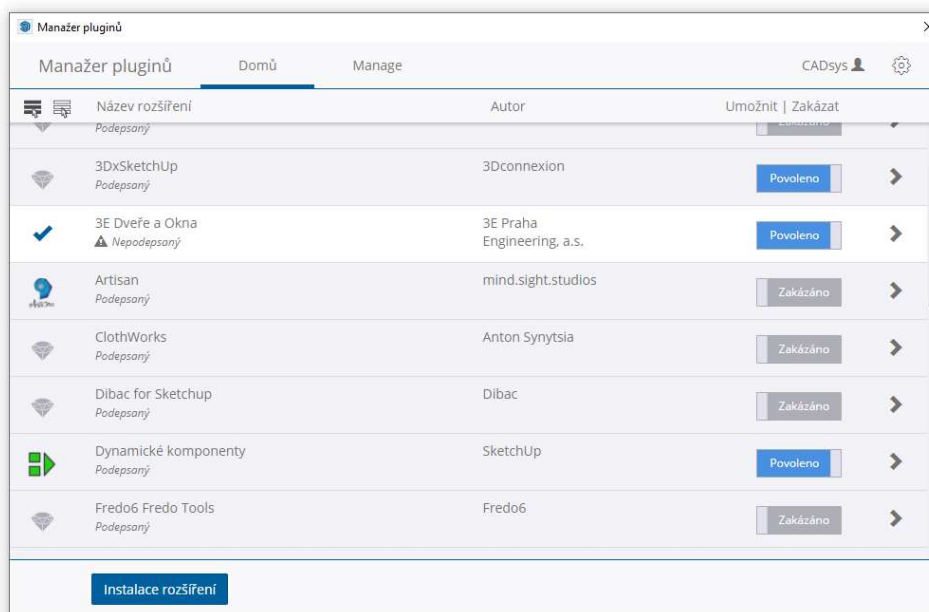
Manažer pluginů

Manažer pluginů Domů Manage CADsys

Název rozšíření | Autor | Umožnit | Zakázat

Podepsaný Zakázáno

3DxSketchUp
Podepsaný
3Dconnexion
Povoleno

3E Dveře a Okna
Nepodepsaný
3E Praha Engineering, a.s.
Povoleno

Artisan
Podepsaný
mind.sight.studios
Zakázáno

ClothWorks
Podepsaný
Anton Synytsia
Zakázáno

Dibac for Sketchup
Podepsaný
Dibac
Zakázáno

Dynamické komponenty
Podepsaný
SketchUp
Povoleno

Fredo6 Fredo Tools
Podepsaný
Fredo6
Zakázáno

Instalace rozšíření